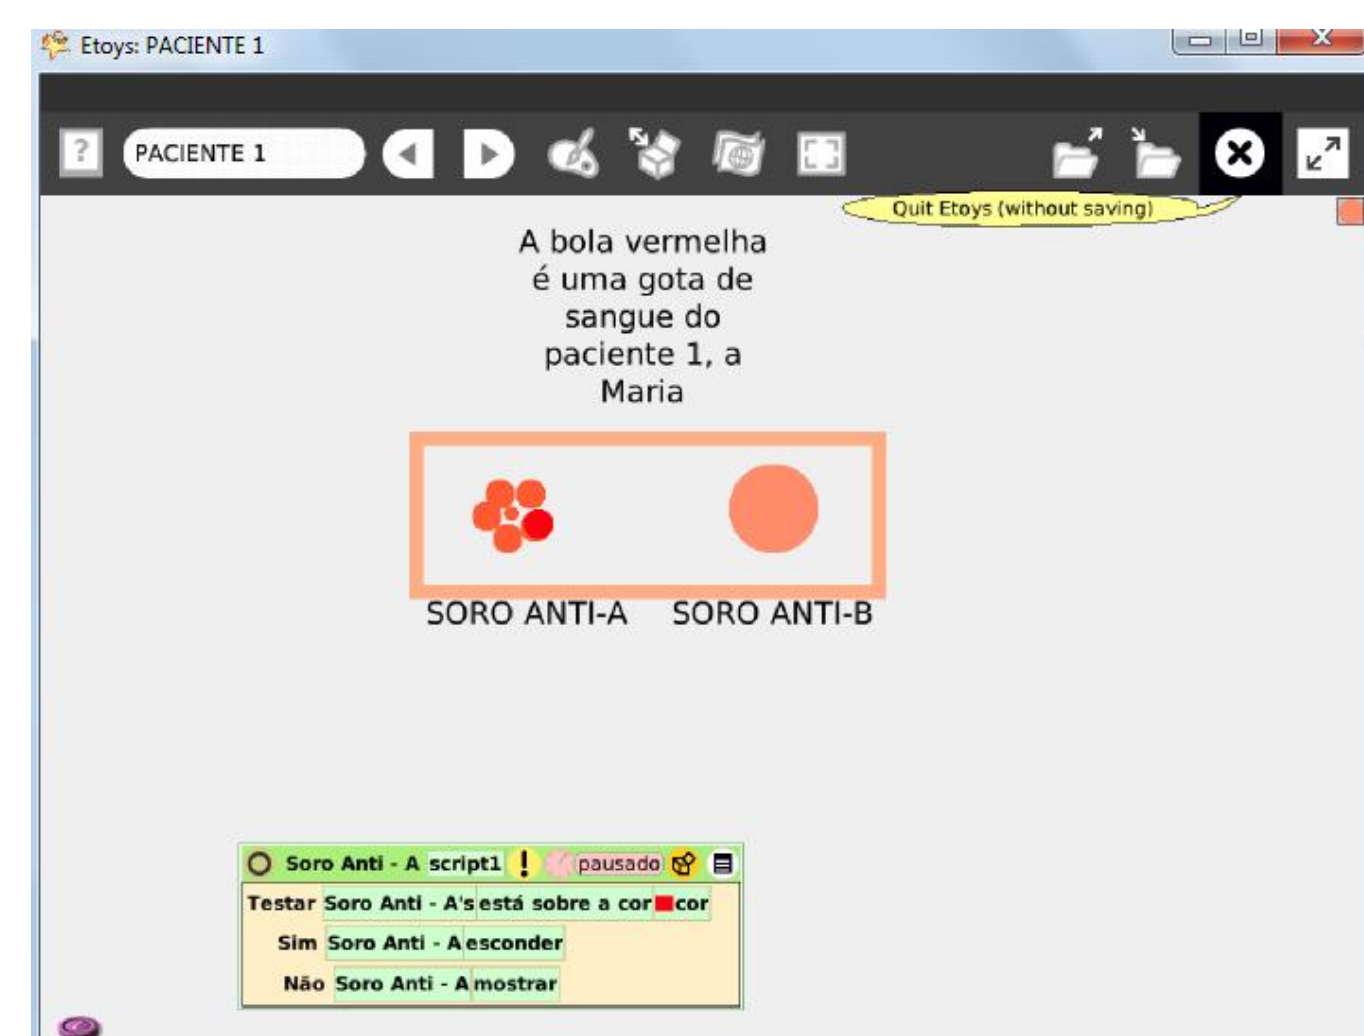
Etoys: PACIENTE 1

?
PACIENTE 1

Quit Etoys (without saving)

A bola vermelha é uma gota de sangue do paciente 1, a Maria

SORO ANTI-A
SORO ANTI-B

Soro Anti - A script1 ! pausado
Testar Soro Anti - A's está sobre a cor cor
Sim Soro Anti - A esconder
Não Soro Anti - A mostrar